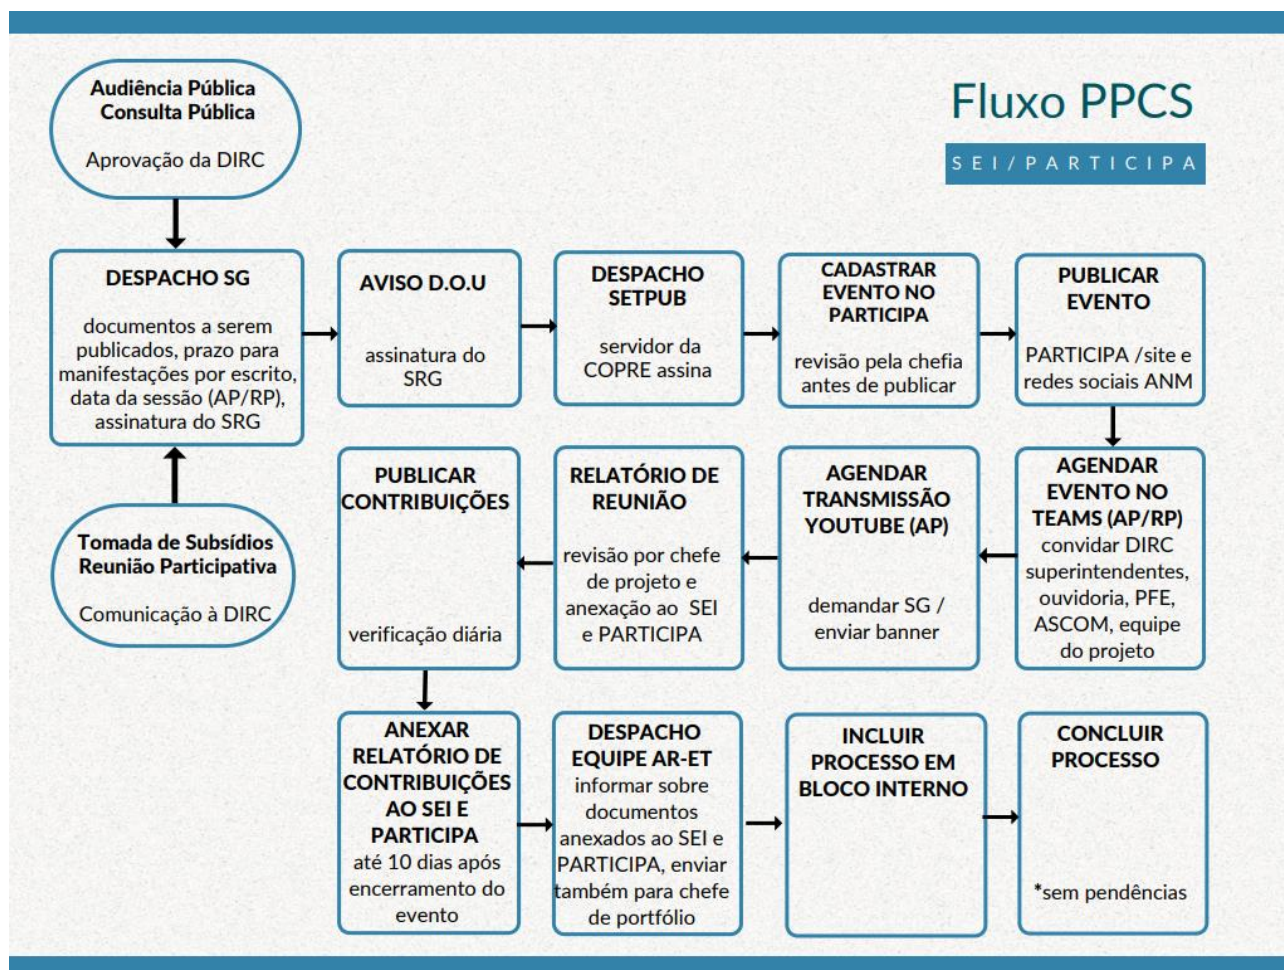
Fluxo PPCS

SEI/PARTICIPA

Audiência Pública
Consulta Pública

Aprovação da DIRC

DESPACHO SG

documentos a serem publicados, prazo para manifestações por escrito, data da sessão (AP/RP), assinatura do SRG

Tomada de Subsídios
Reunião Participativa

Comunicação à DIRC

AVISO D.O.U

assinatura do SRG

DESPACHO SETPUB

servidor da COPRE assina

CADASTRAR EVENTO NO PARTICIPA

revisão pela chefia antes de publicar

PUBLICAR EVENTO

PARTICIPA /site e redes sociais ANM

AGENDAR EVENTO NO TEAMS (AP/RP)
convidar DIRC superintendentes, ouvidoria, PFE, ASCOM, equipe do projeto

AGENDAR TRANSMISSÃO YOUTUBE (AP)

demandar SG / enviar banner

RELATÓRIO DE REUNIÃO

revisão por chefe de projeto e anexação ao SEI e PARTICIPA

PUBLICAR CONTRIBUIÇÕES

verificação diária

ANEXAR RELATÓRIO DE CONTRIBUIÇÕES AO SEI E PARTICIPA
até 10 dias após encerramento do evento

DESPACHO EQUIPE AR-ET
informar sobre documentos anexados ao SEI e PARTICIPA, enviar também para chefe de portfólio

INCLUIR PROCESSO EM BLOCO INTERNO

CONCLUIR PROCESSO

*sem pendências